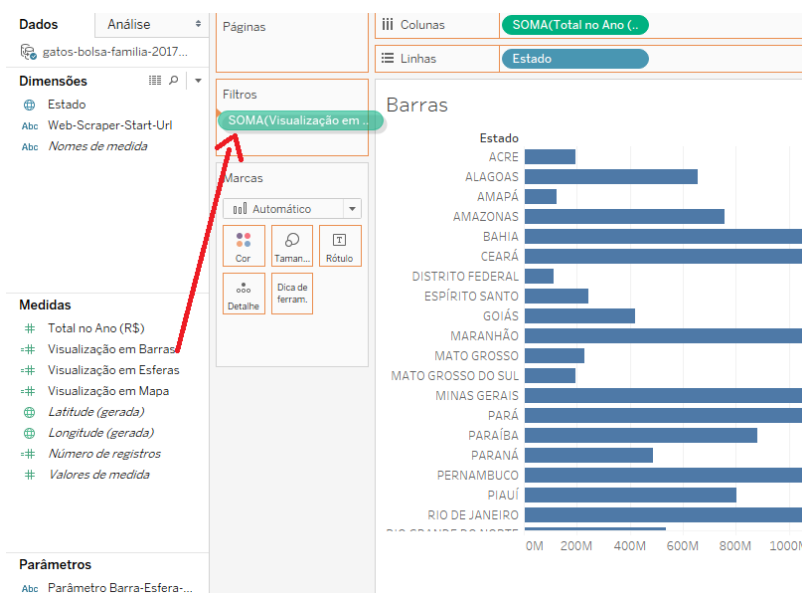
Dados Análise
gatos-bolsa-familia-2017...

Dimensões
Estado
Abc Web-Scraper-Start-Url
Abc Nomes de medida

Medidas
Total no Ano (R$)
Visualização em Barras
Visualização em Esferas
Visualização em Mapa
Latitude (gerada)
Longitude (gerada)
Número de registros
Valores de medida

Parâmetros
Abc Parâmetro Barra-Esfera-...

Páginas

Filtros
SOMA(Visualização em ...

Marcas
Automático
Cor
Taman...
Rótulo
Detalhe
Dica de ferram.

Colunas SOMA(Total no Ano (..
Linhas Estado

Barras

Estado
ACRE
ALAGOAS
AMAPÁ
AMAZONAS
BAHIA
CEARÁ
DISTRITO FEDERAL
ESPÍRITO SANTO
GOIÁS
MARANHÃO
MATO GROSSO
MATO GROSSO DO SUL
MINAS GERAIS
PARÁ
PARAÍBA
PARANÁ
PERNAMBUCO
PIAUÍ
RIO DE JANEIRO
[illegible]

0M 200M 400M 600M 800M 1000M